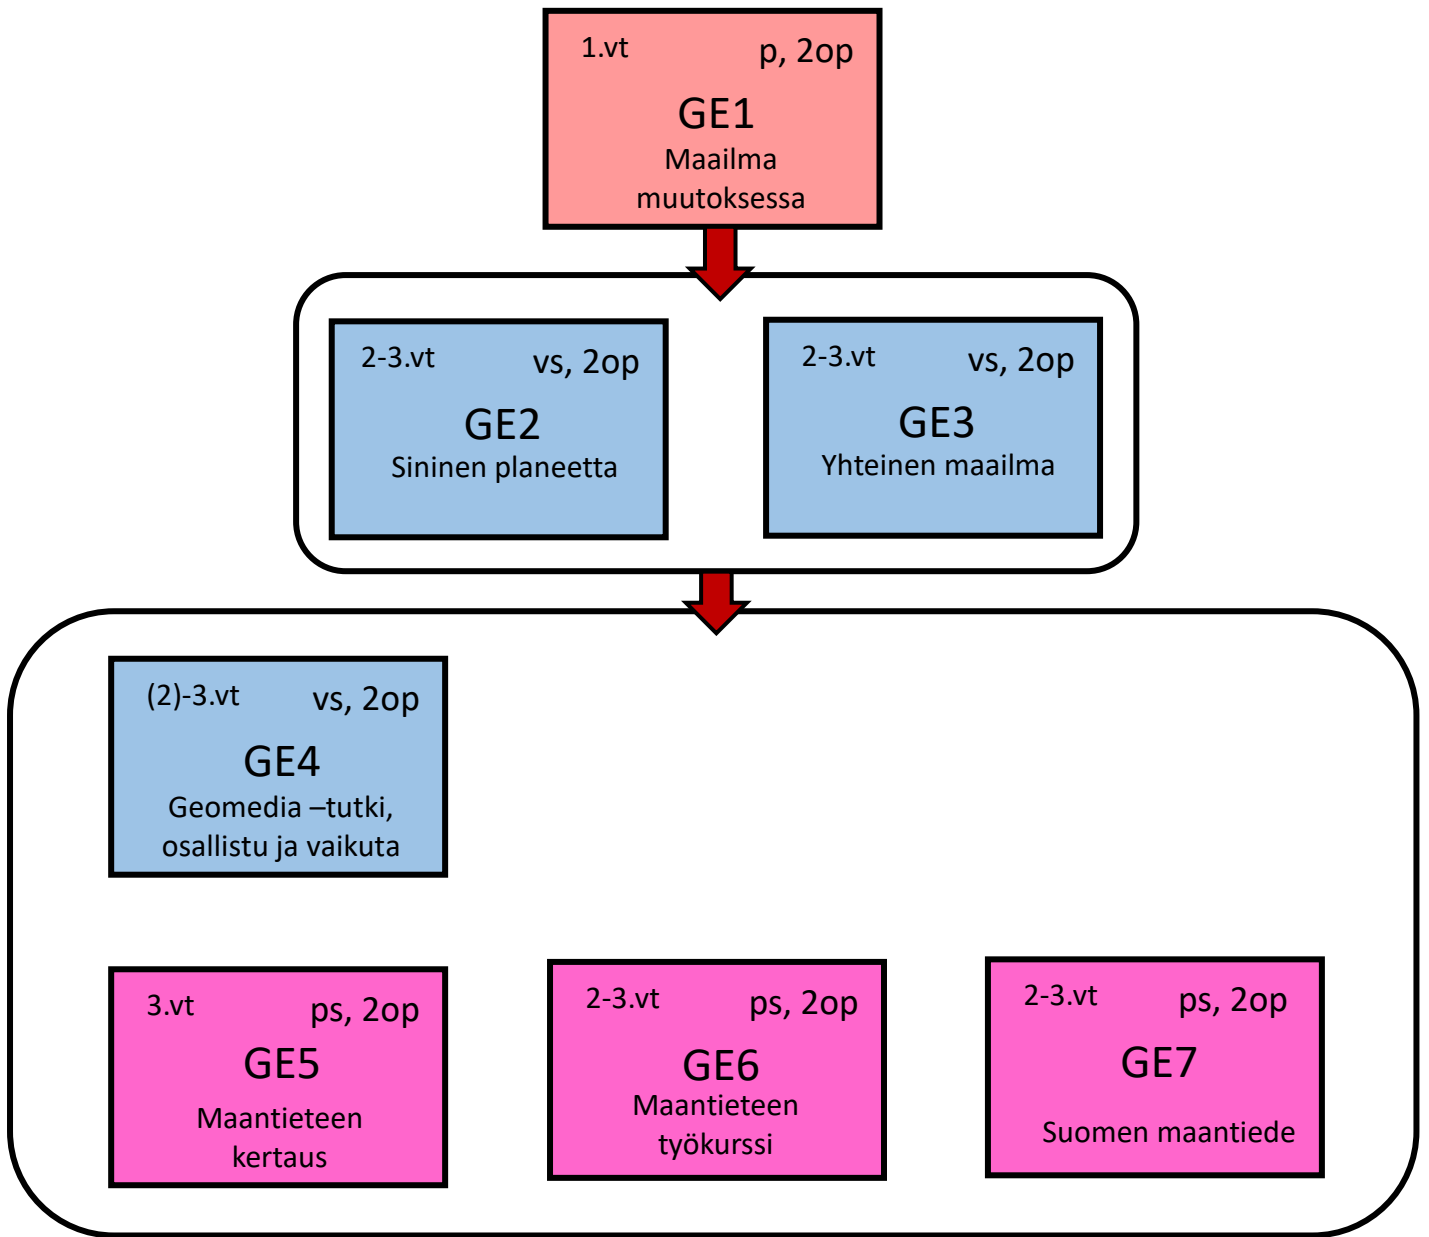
1.vt p, 2op
GE1
Maailma muutoksessa

2-3.vt vs, 2op
GE2
Sininen planeetta

2-3.vt vs, 2op
GE3
Yhteinen maailma

(2)-3.vt vs, 2op
GE4
Geomedia –tutki, osallistu ja vaikuta

3.vt ps, 2op
GE5
Maantieteen kertaus

2-3.vt ps, 2op
GE6
Maantieteen työkurssi

2-3.vt ps, 2op
GE7
Suomen maantiede